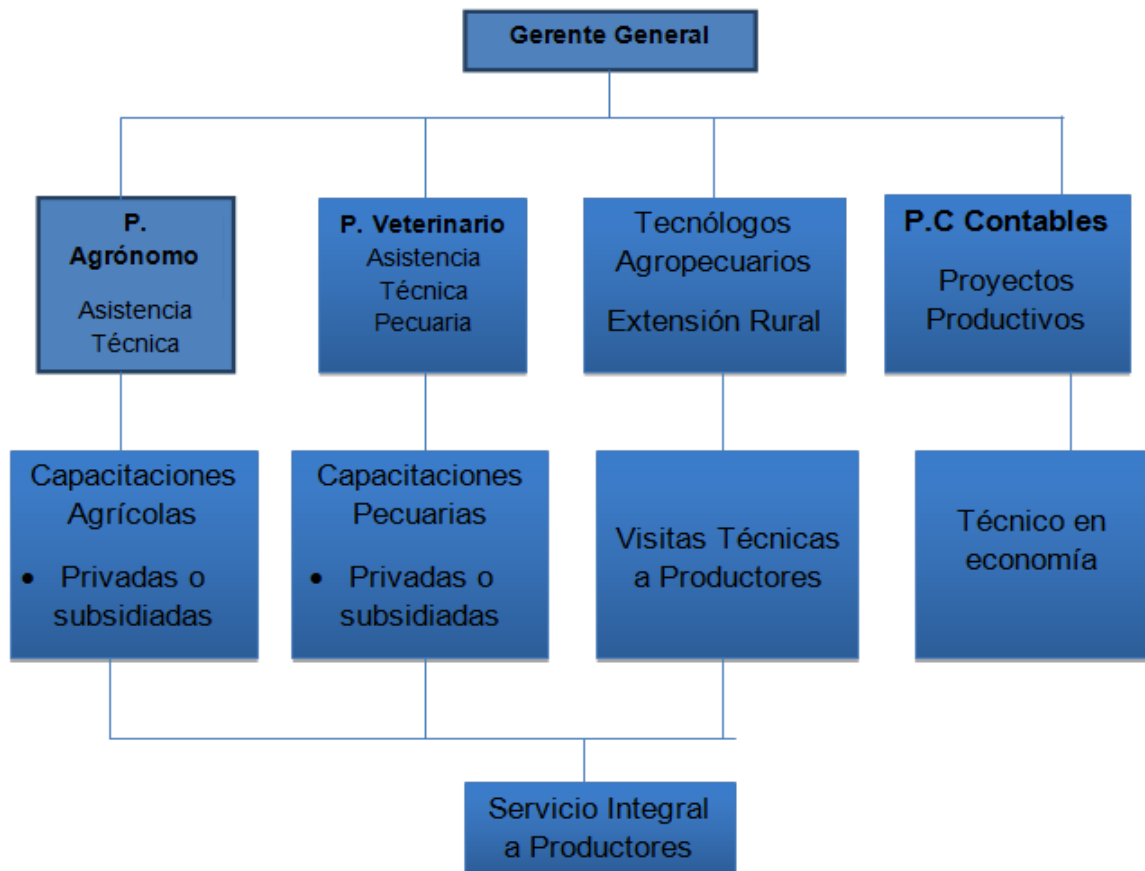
Gerente General

P. Agrónomo
Asistencia Técnica

P. Veterinario
Asistencia Técnica Pecuaria

Tecnólogos Agropecuarios
Extensión Rural

P.C Contables
Proyectos Productivos

Capacitaciones Agrícolas
• Privadas o subsidiadas

Capacitaciones Pecuarias
• Privadas o subsidiadas

Visitas Técnicas a Productores

Técnico en economía

Servicio Integral a Productores